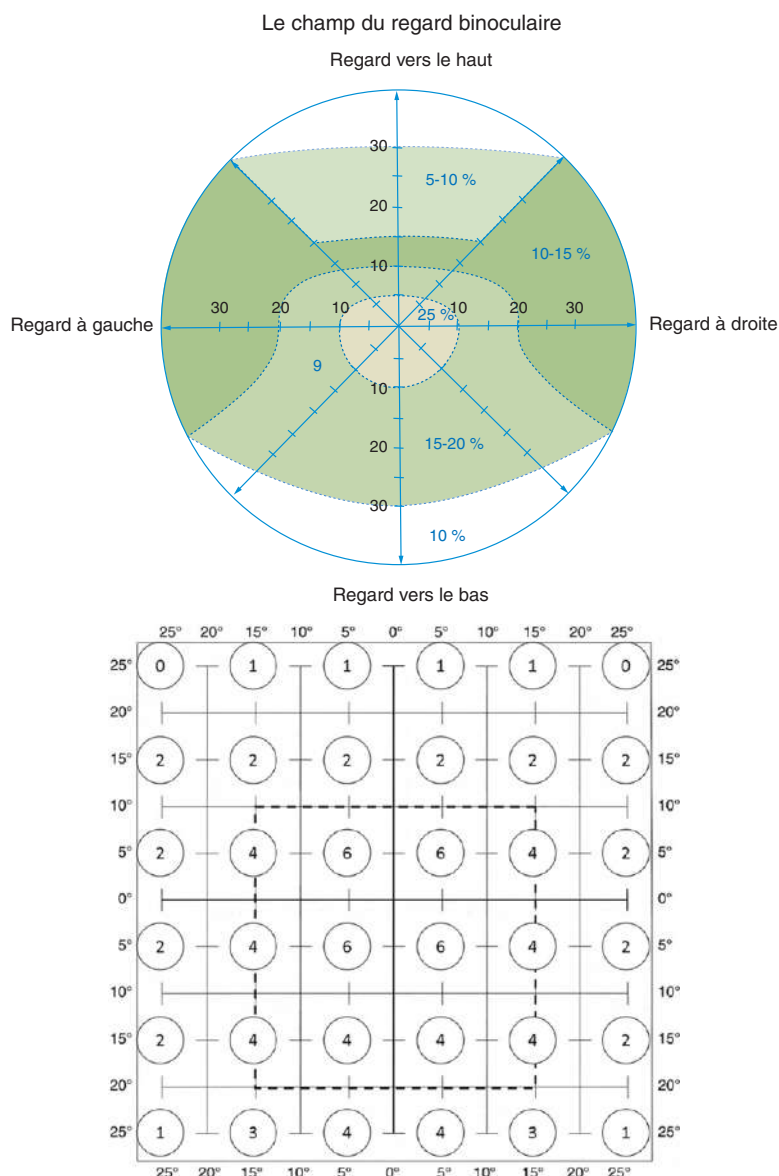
Le champ du regard binoculaire

Regard vers le haut

30
5-10 %
20
10-15 %
10
30 20 10 25 % 10 20 30
Regard à gauche
Regard à droite
9
10
20
15-20 %
30
10 %

Regard vers le bas

| | 25° | 20° | 15° | 10° | 5° | 0° | 5° | 10° | 15° | 20° | 25° | |
|---|---|---|---|---|---|---|---|---|---|---|---|---|
| 25° | 0 | | 1 | | 1 | | 1 | | 1 | | 0 | 25° |
| 20° | | | | | | | | | | | | 20° |
| 15° | 2 | | 2 | | 2 | | 2 | | 2 | | 2 | 15° |
| 10° | | | | | | | | | | | | 10° |
| 5° | 2 | | 4 | | 6 | | 6 | | 4 | | 2 | 5° |
| 0° | | | | | | | | | | | | 0° |
| 5° | 2 | | 4 | | 6 | | 6 | | 4 | | 2 | 5° |
| 10° | | | | | | | | | | | | 10° |
| 15° | 2 | | 4 | | 4 | | 4 | | 4 | | 2 | 15° |
| 20° | | | | | | | | | | | | 20° |
| 25° | 1 | | 3 | | 4 | | 4 | | 3 | | 1 | 25° |
| | 25° | 20° | 15° | 10° | 5° | 0° | 5° | 10° | 15° | 20° | 25° | |